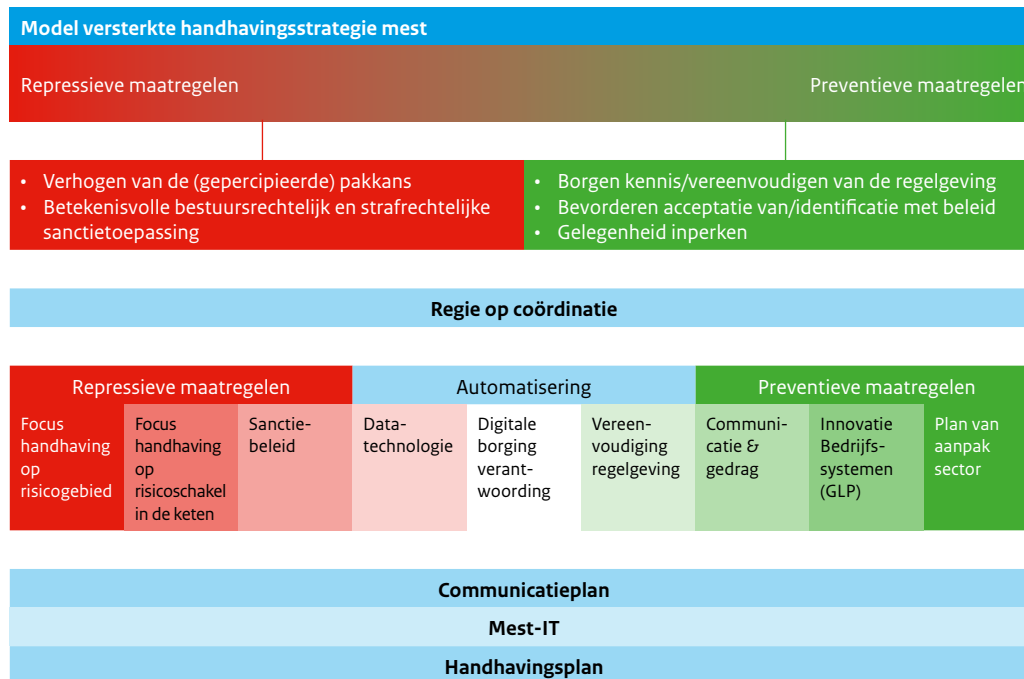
Model versterkte handhavingsstrategie mest

Repressieve maatregelen

Preventieve maatregelen

• Verhogen van de (gepercipieerde) pakkans
• Betekenisvolle bestuursrechtelijk en strafrechtelijke sanctietoepassing

• Borgen kennis/vereenvoudigen van de regelgeving
• Bevorderen acceptatie van/identificatie met beleid
• Gelegenheid inperken

Regie op coördinatie

| Repressieve maatregelen | | | Automatisering | | | Preventieve maatregelen | | |
|---|---|---|---|---|---|---|---|---|
| Focus handhaving op risicogebied | Focus handhaving op risicoschakel in de keten | Sanctiebeleid | Datatechnologie | Digitale borging verantwoording | Vereenvoudiging regelgeving | Communicatie & gedrag | Innovatie Bedrijfssystemen (GLP) | Plan van aanpak sector |

Communicatieplan

Mest-IT

Handhavingsplan